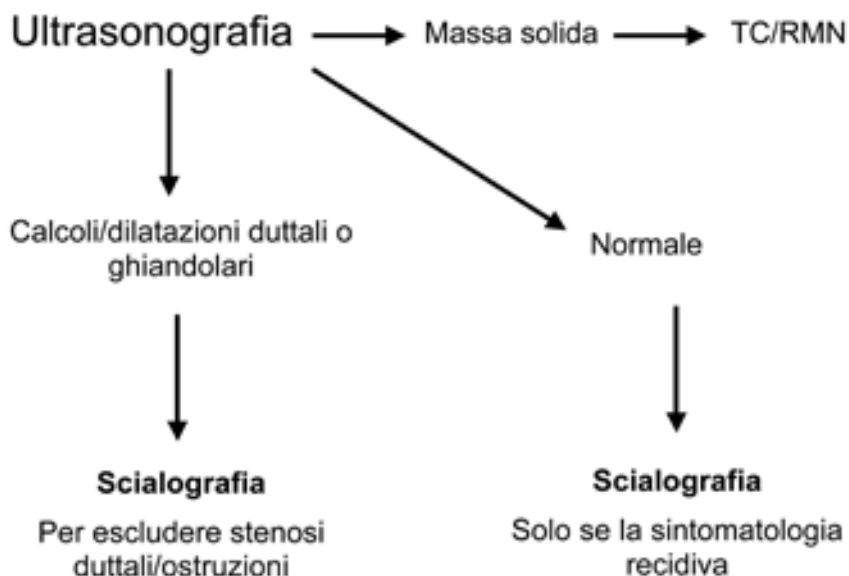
Ultrasonografia

Massa solida

TC/RMN

Calcoli/dilatazioni duttali o ghiandolari

Normale

**Scialografia**

Per escludere stenosi duttali/ostruzioni

**Scialografia**

Solo se la sintomatologia recidiva